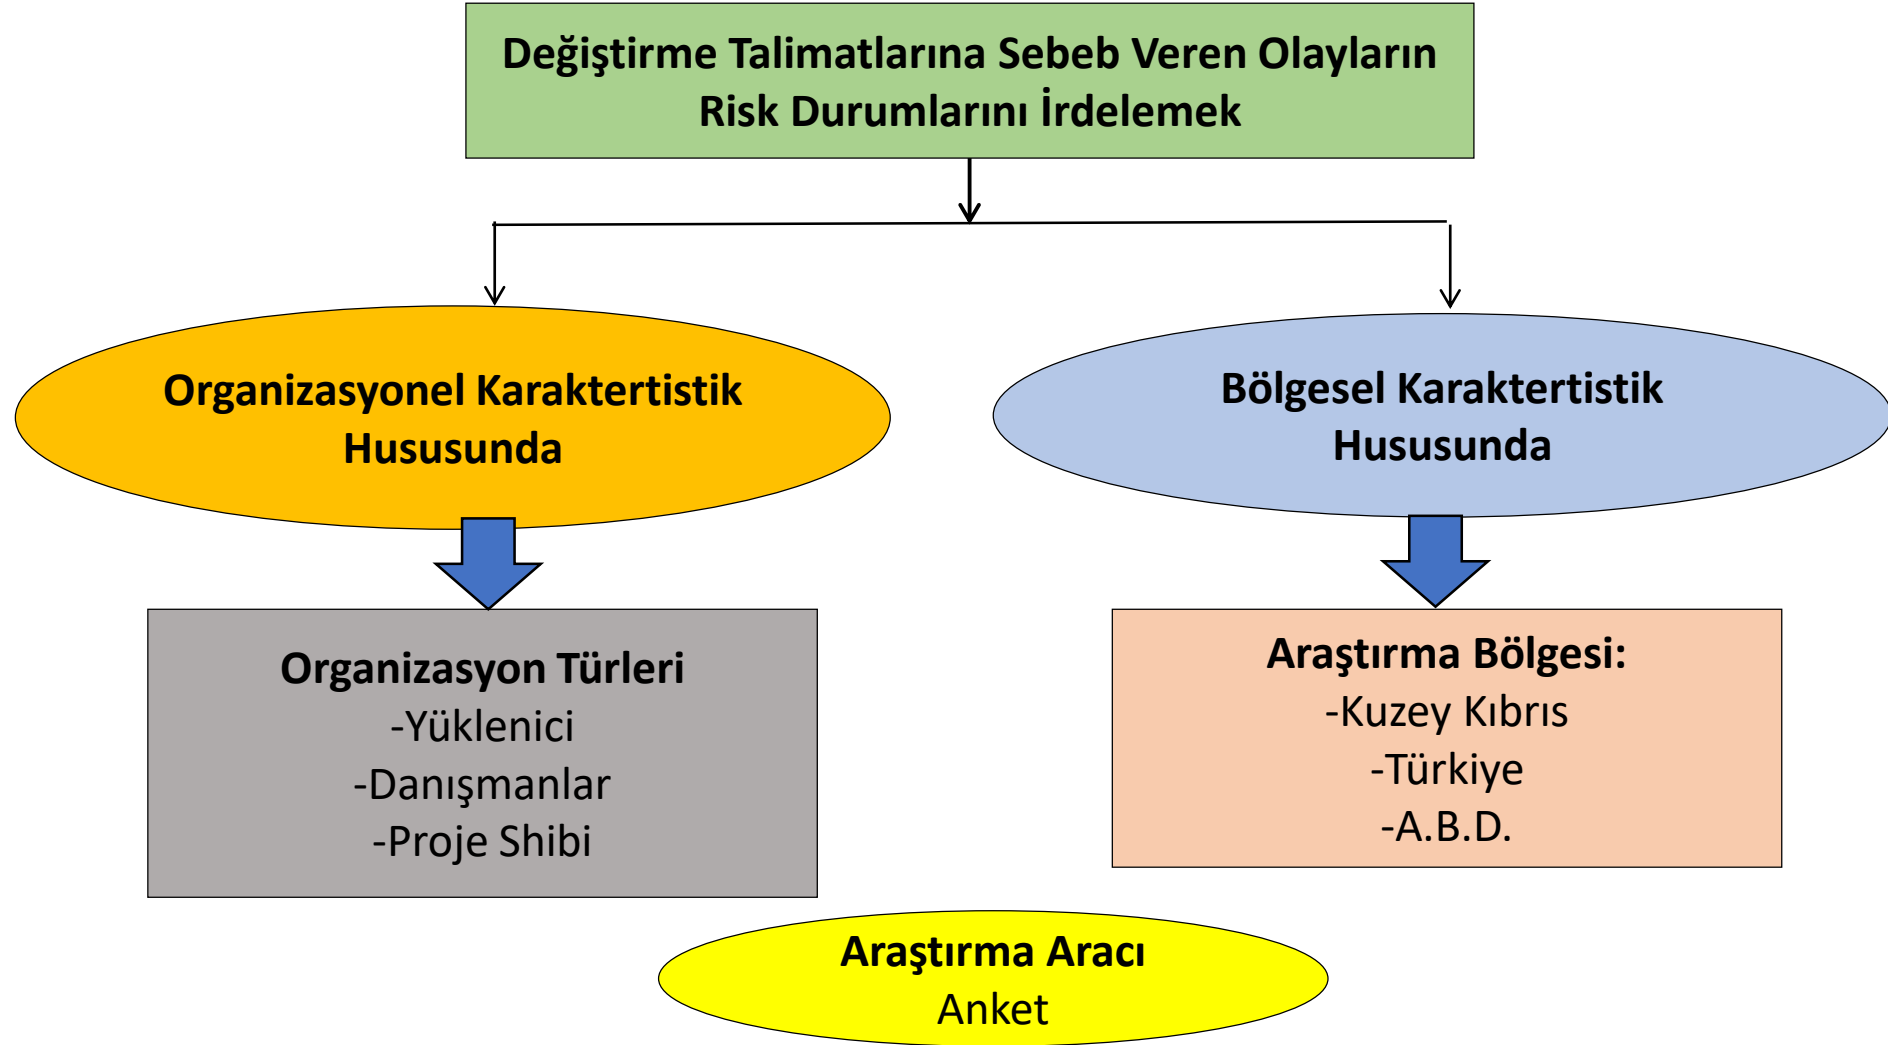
Değiştirme Talimatlarına Sebeb Veren Olayların Risk Durumlarını İrdelemek

Organizasyonel Karaktertistik Hususunda

Bölgesel Karaktertistik Hususunda

Organizasyon Türleri
-Yüklenici
-Danışmanlar
-Proje Shibi

Araştırma Bölgesi:
-Kuzey Kıbrıs
-Türkiye
-A.B.D.

Araştırma Aracı
Anket